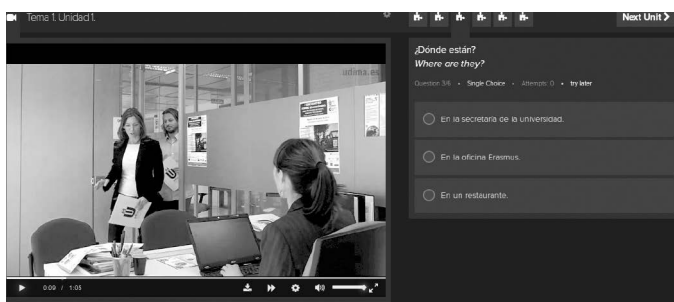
Tema 1. Unidad 1.

Next Unit

¿Dónde están?
Where are they?

Question 3/6 • Single Choice • Attempts: 0 • try later

En la secretaría de la universidad.

En la oficina Erasmus.

En un restaurante.

0:09 / 1:05

unlima.es